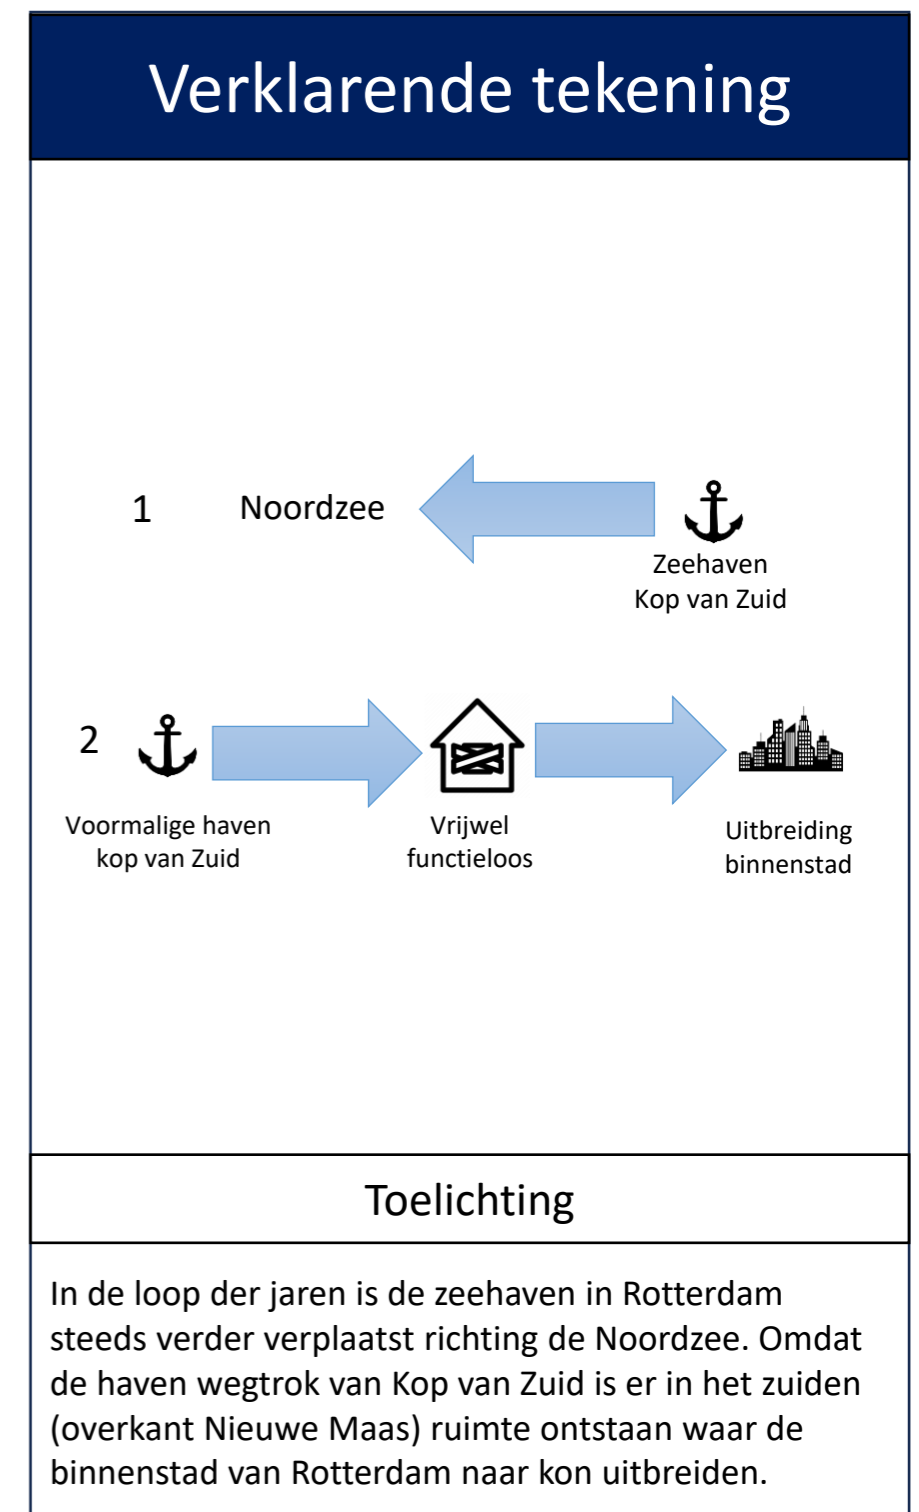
Verklarende tekening

1 Noordzee

Zeehaven
Kop van Zuid

2

Voormalige haven
kop van Zuid

Vrijwel
functieloos

Uitbreiding
binnenstad

Toelichting

In de loop der jaren is de zeehaven in Rotterdam steeds verder verplaatst richting de Noordzee. Omdat de haven wegtrok van Kop van Zuid is er in het zuiden (overkant Nieuwe Maas) ruimte ontstaan waar de binnenstad van Rotterdam naar kon uitbreiden.